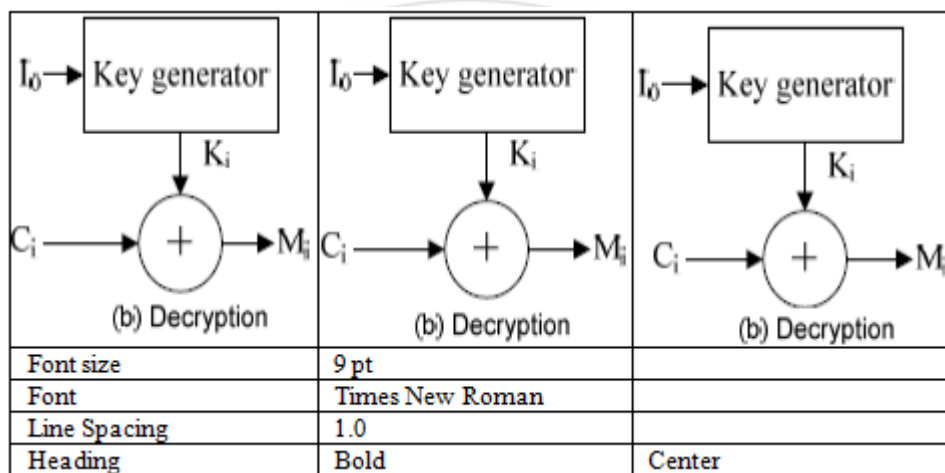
| $I_0$ → Key generator $K_i$ $C_i$ + $M_i$ (b) Decryption | $I_0$ → Key generator $K_i$ $C_i$ + $M_i$ (b) Decryption | $I_0$ → Key generator $K_i$ $C_i$ + $M_i$ (b) Decryption |
|---|---|---|
| Font size | 9 pt | |
| Font | Times New Roman | |
| Line Spacing | 1.0 | |
| Heading | Bold | Center |